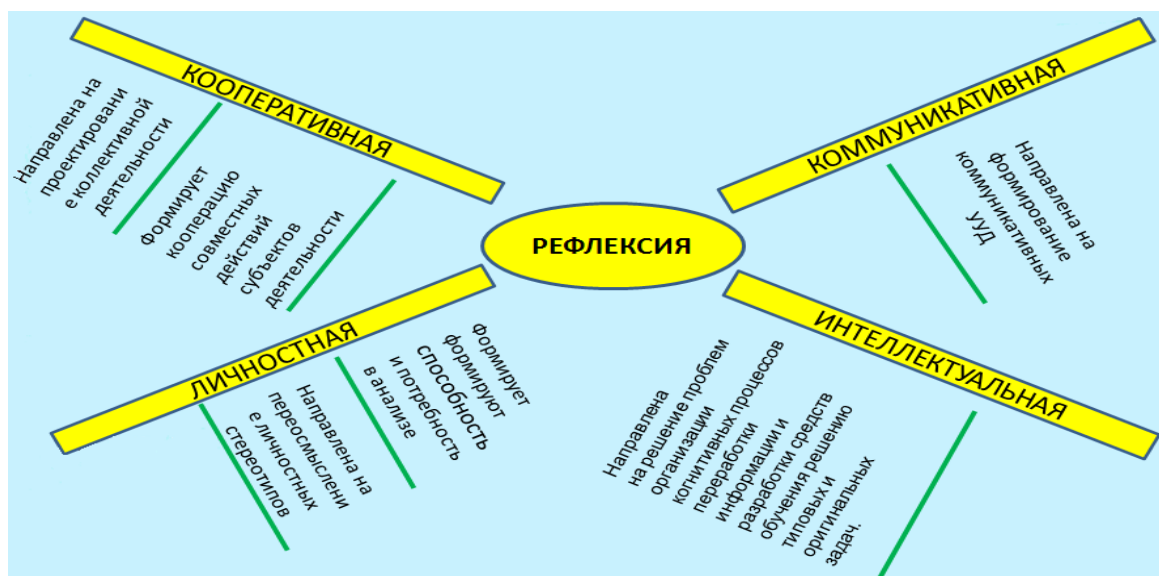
РЕФЛЕКСИЯ

КООПЕРАТИВНАЯ

Направлена на проектировани е коллективной деятельности

Формирует кооперацию совместных действий субъектов деятельности

КОММУНИКАТИВНАЯ

Направлена на формирование коммуникативных УУД

ЛИЧНОСТНАЯ

Направлена на переосмыслени е личностных стереотипов

Формирует формируют способность и потребность в анализе

ИНТЕЛЛЕКТУАЛЬНАЯ

Направлена на решение проблем организации когнитивных процессов переработки информации и разработки средств обучения решению типовых и оригинальных задач.